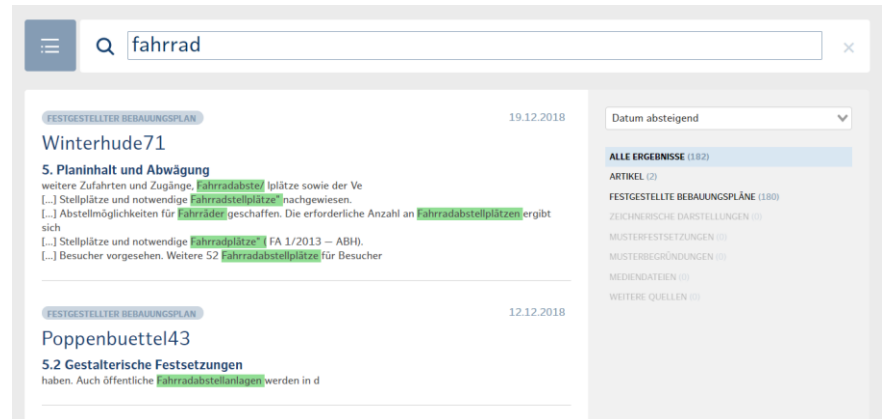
fahrrad

×

FESTGESTELLTER BEBAUUNGSPLAN

19.12.2018

Winterhude71

5. Planinhalt und Abwägung

weitere Zufahrten und Zugänge, Fahrradabste/ lplätze sowie der Ve
[...] Stellplätze und notwendige Fahrradstellplätze" nachgewiesen.
[...] Abstellmöglichkeiten für Fahrräder geschaffen. Die erforderliche Anzahl an Fahrradabstellplätzen ergibt sich
[...] Stellplätze und notwendige Fahrradplätze" ( FA 1/2013 — ABH).
[...] Besucher vorgesehen. Weitere 52 Fahrradabstellplätze für Besucher

FESTGESTELLTER BEBAUUNGSPLAN

12.12.2018

Poppenbuettel43

5.2 Gestalterische Festsetzungen

haben. Auch öffentliche Fahrradabstellanlagen werden in d

Datum absteigend

ALLE ERGEBNISSE (182)
ARTIKEL (2)
FESTGESTELLTE BEBAUUNGSPLÄNE (180)
ZEICHNERISCHE DARSTELLUNGEN (0)
MUSTERFESTSETZUNGEN (0)
MUSTERBEGRÜNDUNGEN (0)
MEDIENDATEIEN (0)
WEITERE QUELLEN (0)